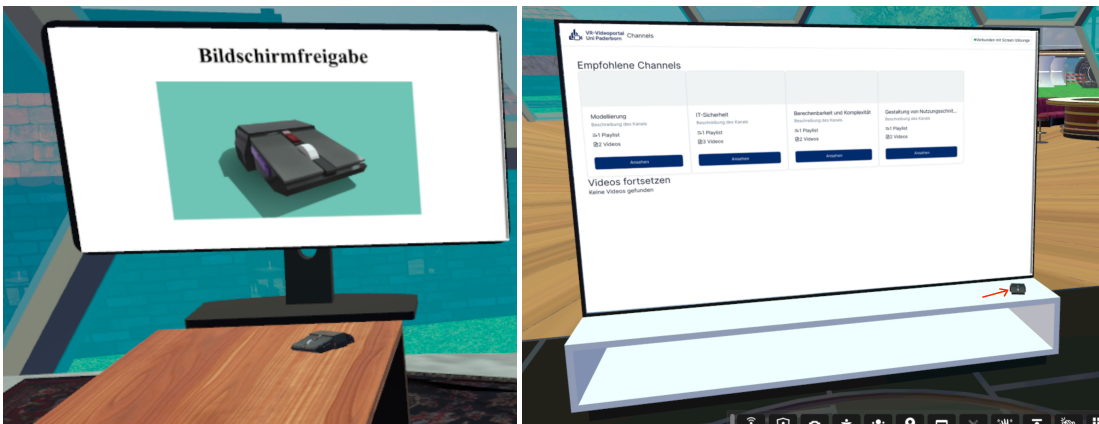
Bildschirmfreigabe

VR-Videoportal Uni Paderborn Channels

Verbunden mit Screen Sharing

Empfohlene Channels

Modellierung
Beschreibung des Kanals
1 Playlist
2 Videos
Ansehen

IT-Sicherheit
Beschreibung des Kanals
1 Playlist
3 Videos
Ansehen

Berechenbarkeit und Komplexität
Beschreibung des Kanals
1 Playlist
2 Videos
Ansehen

Gestaltung von Nutzungsschnit...
Beschreibung des Kanals
1 Playlist
2 Videos
Ansehen

Videos fortsetzen
Keine Videos gefunden